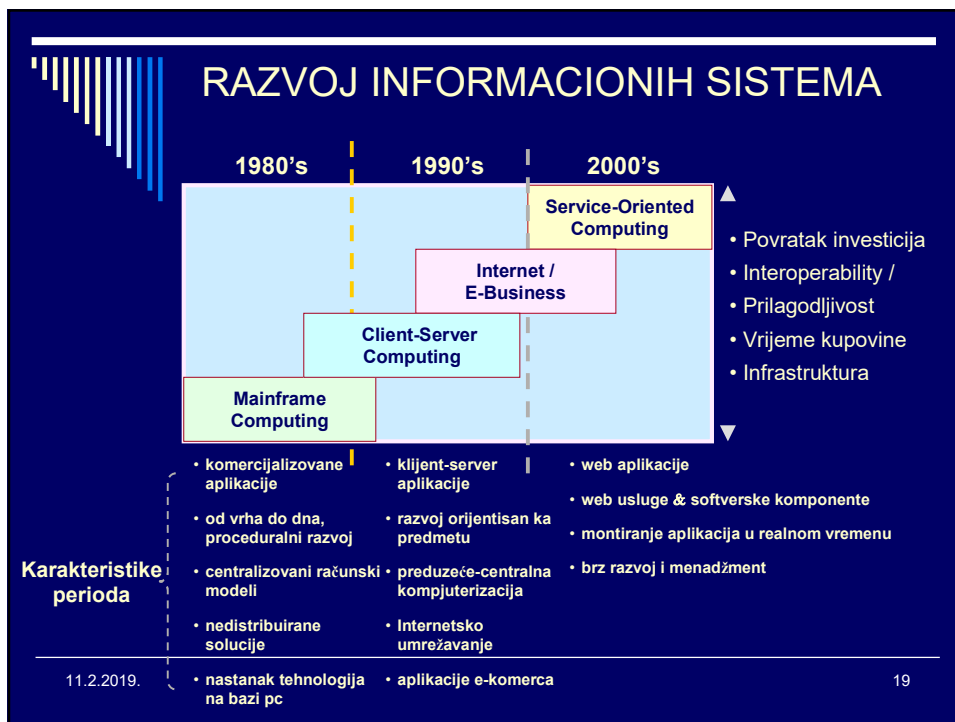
RAZVOJ INFORMACIONIH SISTEMA

1980’s

1990’s

2000’s

Service-Oriented Computing

Internet / E-Business

Client-Server Computing

Mainframe Computing

• Povratak investicija
• Interoperability /
• Prilagodljivost
• Vrijeme kupovine
• Infrastruktura

Karakteristike perioda

• komercijalizovane aplikacije
• od vrha do dna, proceduralni razvoj
• centralizovani računski modeli
• nedistribuirane solucije
• nastanak tehnologija na bazi pc

• klijent-server aplikacije
• razvoj orijentisan ka predmetu
• preduzeće-centralna kompjuterizacija
• Internetsko umrežavanje
• aplikacije e-komerca

• web aplikacije
• web usluge & softverske komponente
• montiranje aplikacija u realnom vremenu
• brz razvoj i menadžment

11.2.2019.

19